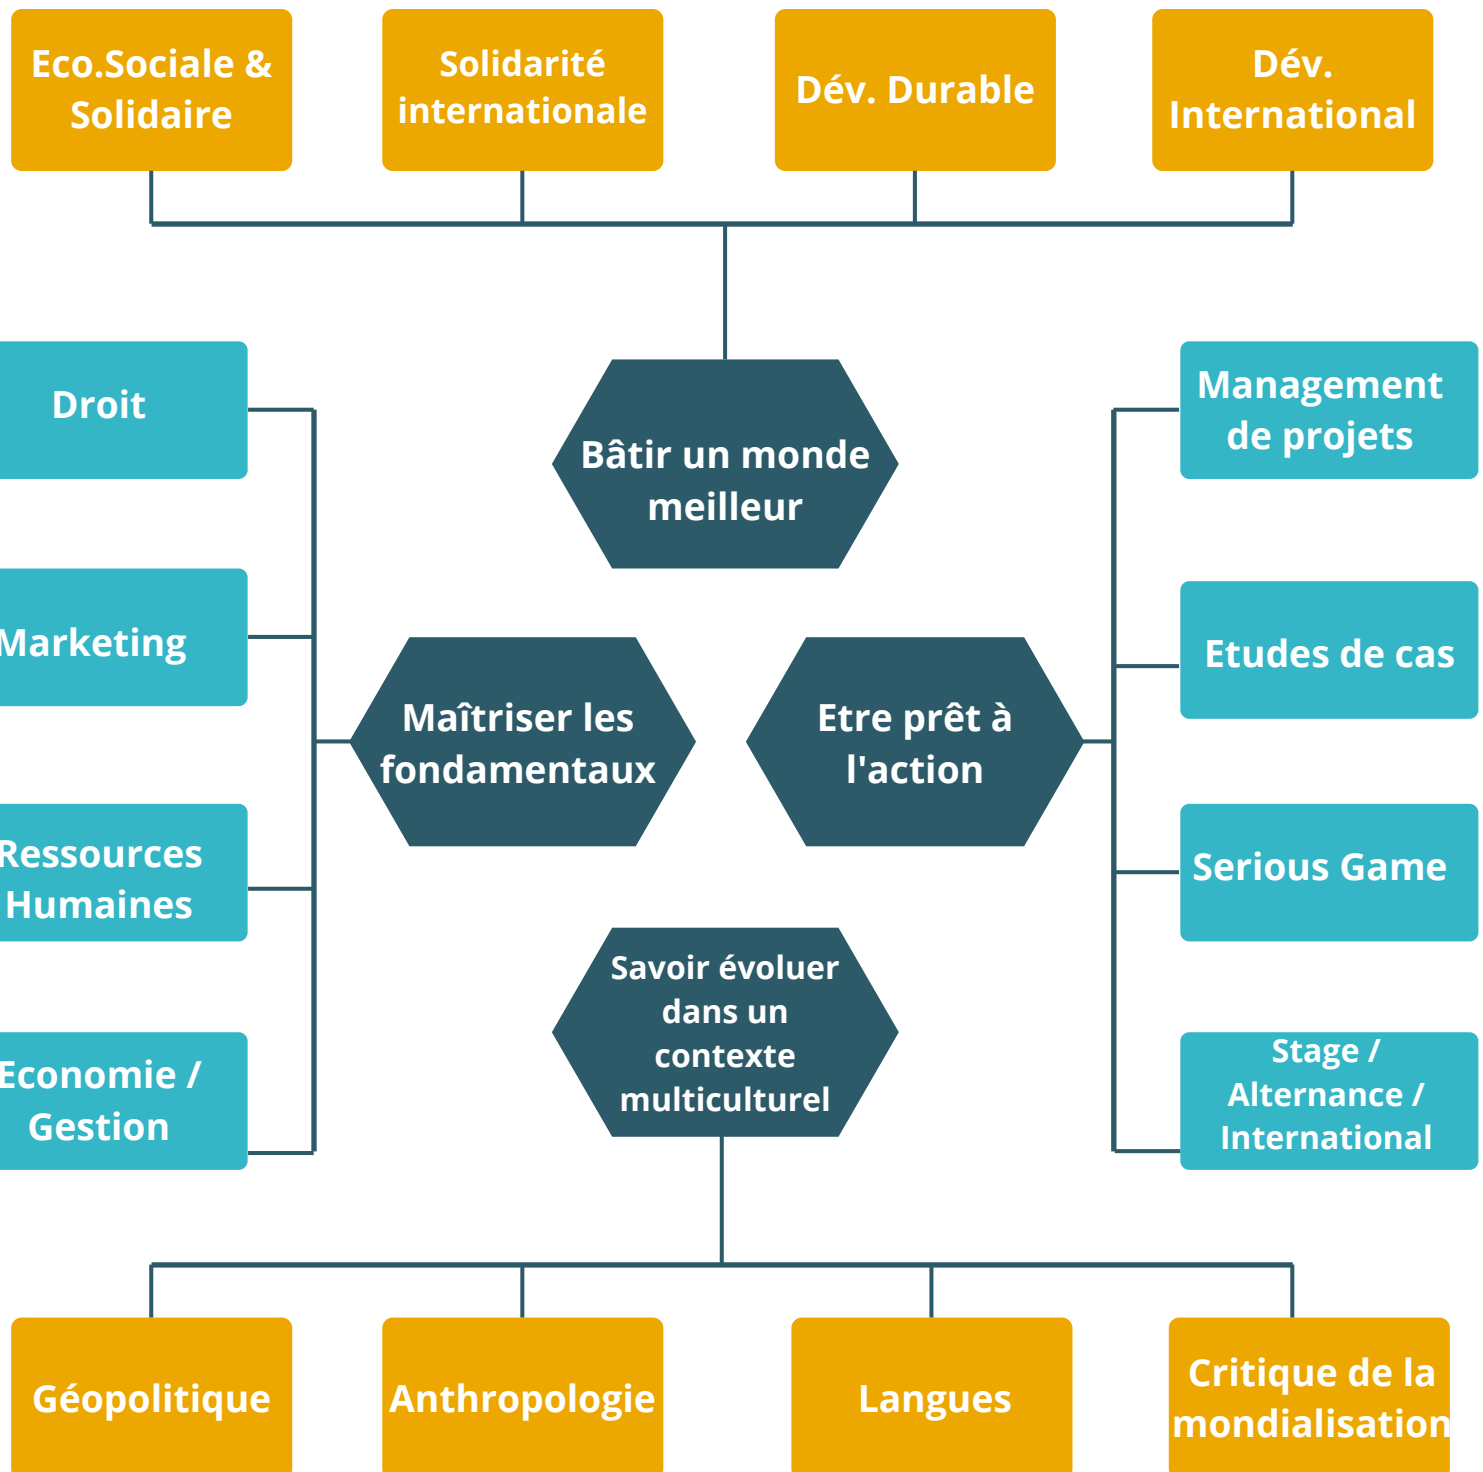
Eco.Sociale & Solidaire

Solidarité internationale

Dév. Durable

Dév. International

Bâtir un monde meilleur

Droit

Marketing

Ressources Humaines

Economie / Gestion

Maîtriser les fondamentaux

Etre prêt à l'action

Management de projets

Etudes de cas

Serious Game

Stage / Alternance / International

Savoir évoluer dans un contexte multiculturel

Géopolitique

Anthropologie

Langues

Critique de la mondialisation